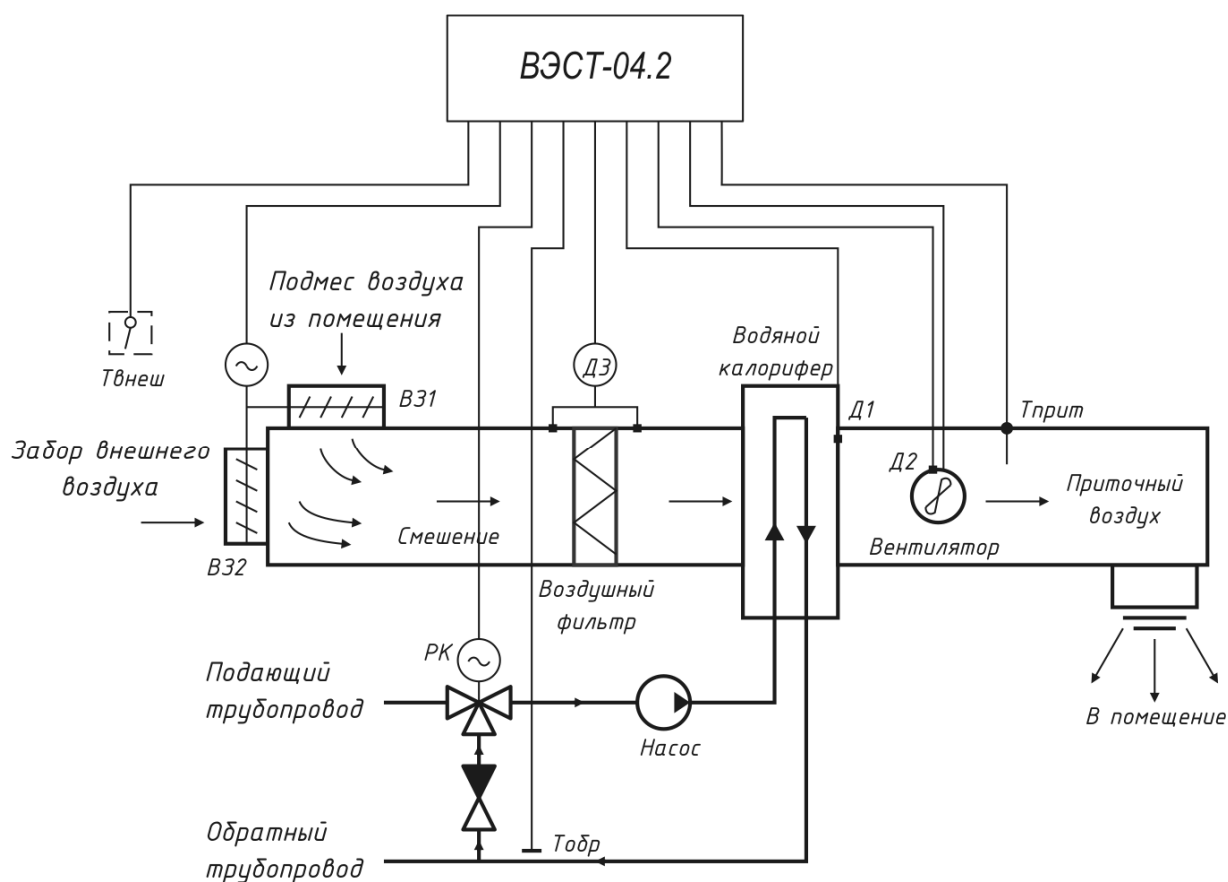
ВЭСТ-04.2

Подмес воздуха из помещения

Твнеш

ВЗ1

Д3

Водяной калорифер

Д1

Тприт

Забор внешнего воздуха

Д2

Приточный воздух

Смешение

Вентилятор

ВЗ2

Воздушный фильтр

РК

Подающий трубопровод

Насос

В помещение

Обратный трубопровод

Тобр